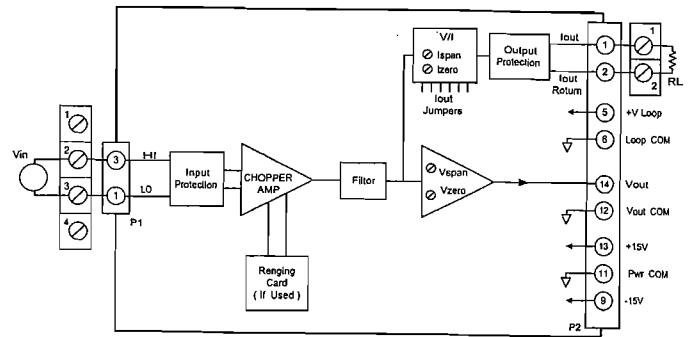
V/I
Ispan
Izero
Iout
Jumpers
Output Protection
Iout
Iout Return
1
2
1
2
RL
5 +V Loop
6 Loop COM
1
2
3
4
Vin
3 HI
1 LO
P1
Input Protection
CHOPPER AMP
Filter
Vspan
Vzero
14 Vout
12 Vout COM
13 +15V
11 Pwr COM
9 -15V
Ranging Card (If Used)
P2